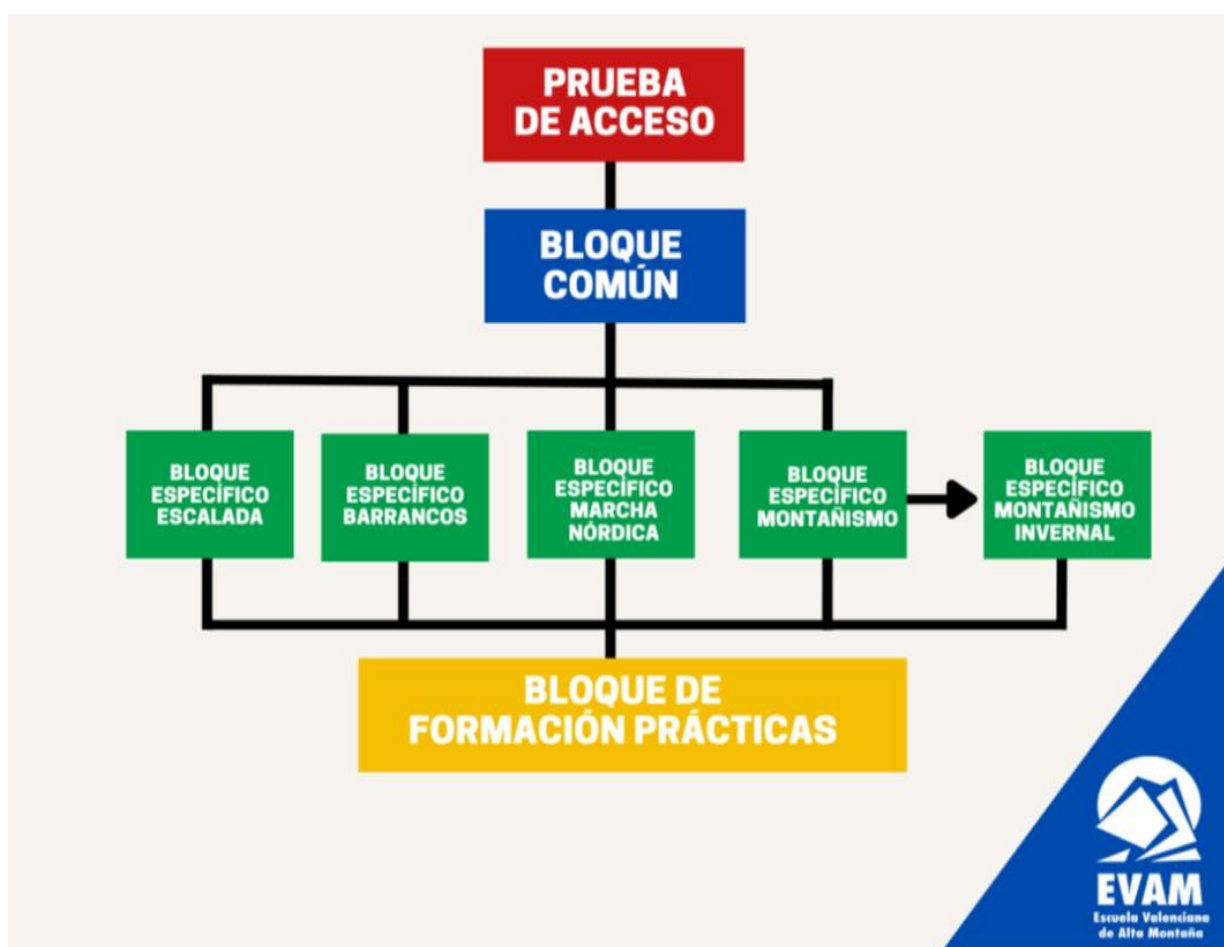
PRUEBA DE ACCESO

BLOQUE COMÚN

BLOQUE ESPECÍFICO ESCALADA

BLOQUE ESPECÍFICO BARRANCOS

BLOQUE ESPECÍFICO MARCHA NÓRDICA

BLOQUE ESPECÍFICO MONTAÑISMO

BLOQUE ESPECÍFICO MONTAÑISMO INVERNAL

BLOQUE DE FORMACIÓN PRÁCTICAS

EVAM
Escuela Valenciana de Alta Montaña